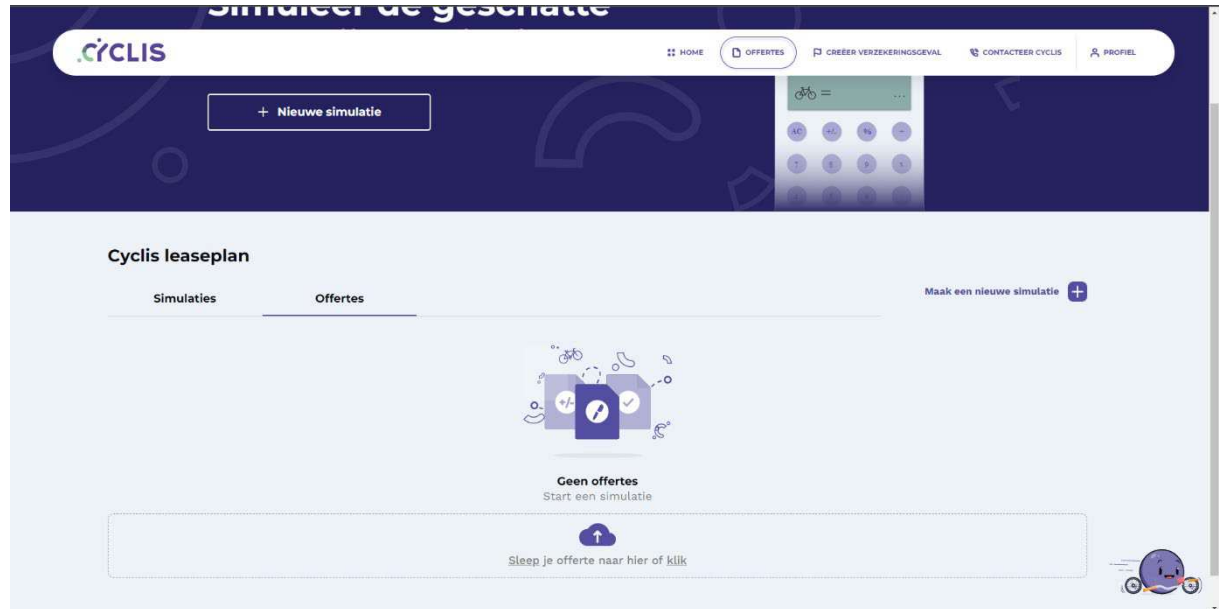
Simuleer de geschatte

CYCLIS

HOME
OFFERTES
CREËER VERZEKERINGSGEVAL
CONTACTEER CYCLIS
PROFIEL

+ Nieuwe simulatie

AC +/- %

Cyclis leaseplan

Simulaties
Offertes

Maak een nieuwe simulatie

Geen offertes
Start een simulatie

Sleep je offerte naar hier of klik